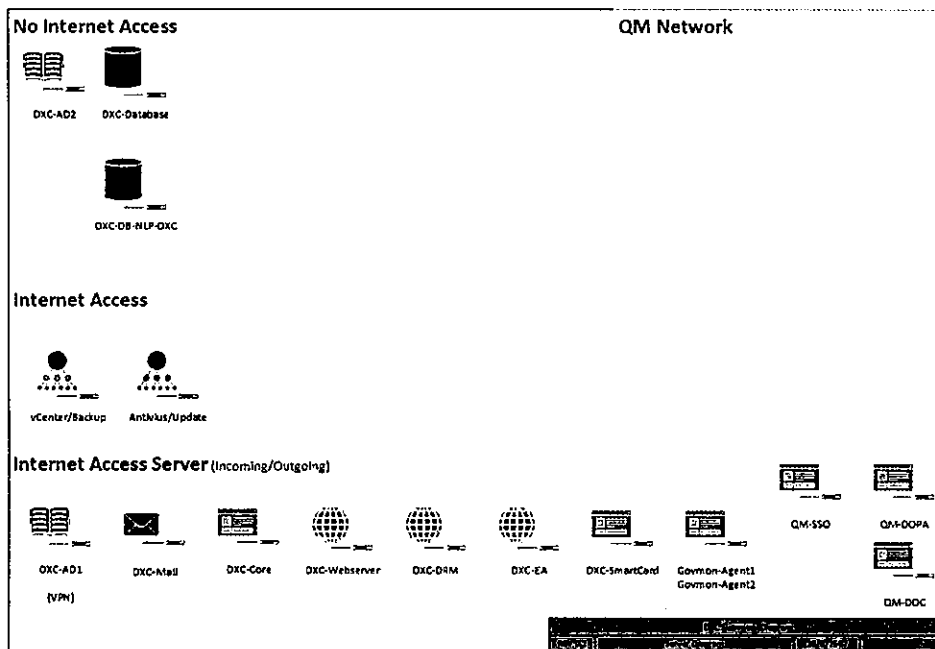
No Internet Access

QM Network

DXC-AD2

DXC-Database

DXC-DB-NLP-DXC

Internet Access

vCenter/Backup

Antivius/Update

Internet Access Server (Incoming/Outgoing)

QM-SSO

QM-DOPA

DXC-AD1 (VPN)

DXC-Mail

DXC-Core

DXC-Webserver

DXC-DRM

DXC-EA

DXC-SmartCard

Govmon-Agent1 Govmon-Agent2

QM-DOC

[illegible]